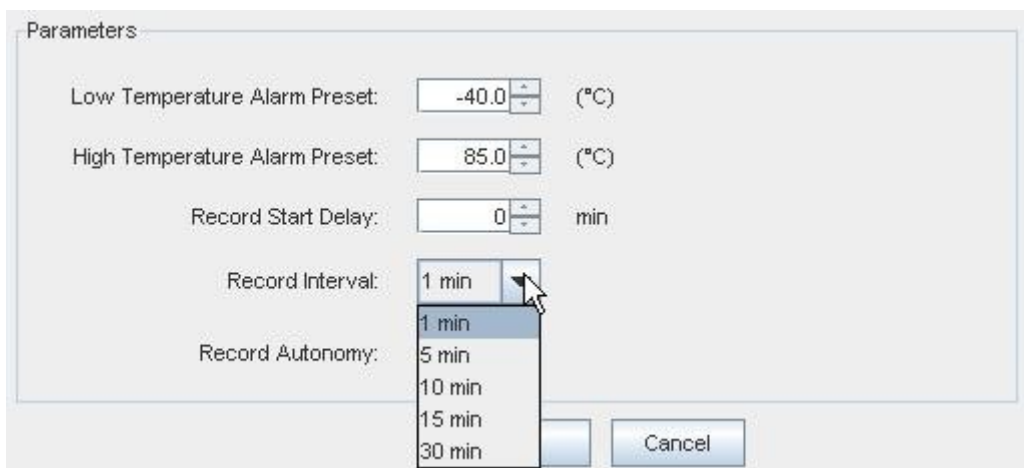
Parameters

Low Temperature Alarm Preset: -40.0 (°C)

High Temperature Alarm Preset: 85.0 (°C)

Record Start Delay: 0 min

Record Interval: 1 min

1 min
5 min
10 min
15 min
30 min

Record Autonomy:

Cancel